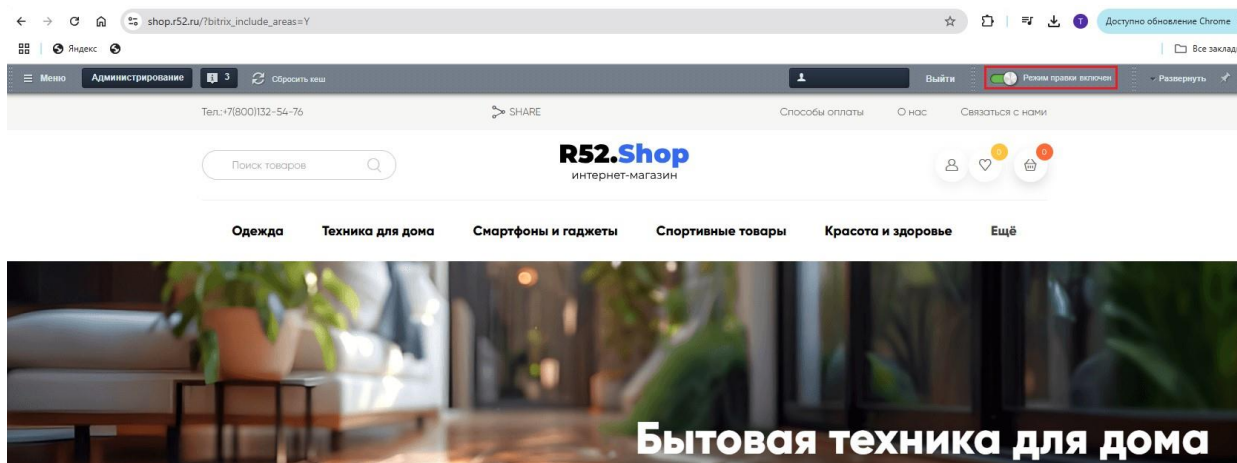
shop.r52.ru/?bitrix_include_areas=Y

Доступно обновление Chrome

Яндекс

Все заклад

Меню Администрирование 3 Сбросить кеш

Выйти

Режим правки включен

Развернуть

Тел.:+7(800)132-54-76

SHARE

Способы оплаты О нас Связаться с нами

Поиск товаров

R52.Shop
интернет-магазин

0 0

Одежда Техника для дома Смартфоны и гаджеты Спортивные товары Красота и здоровье Ещё

Бытовая техника для дома